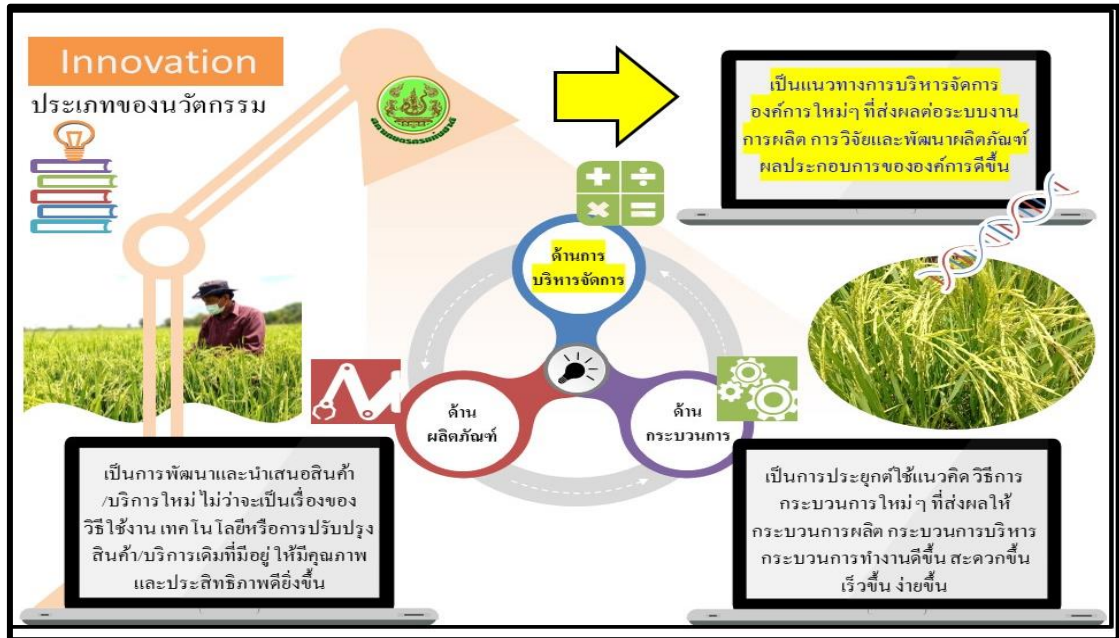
Innovation

ประเภทของนวัตกรรม

เป็นแนวทางการบริหารจัดการองค์การใหม่ๆ ที่ส่งผลต่อระบบงานการผลิต การวิจัยและพัฒนาผลิตภัณฑ์ ผลประกอบการขององค์การดีขึ้น

ด้านการบริหารจัดการ

ด้านผลิตภัณฑ์

ด้านกระบวนการ

เป็นการพัฒนาและนำเสนอสินค้า/บริการใหม่ ไม่ว่าจะเป็นเรื่องของวิธีใช้งาน เทคโนโลยีหรือการปรับปรุงสินค้า/บริการเดิมที่มีอยู่ ให้มีคุณภาพและประสิทธิภาพดียิ่งขึ้น

เป็นการประยุกต์ใช้แนวคิด วิธีการ กระบวนการใหม่ ๆ ที่ส่งผลให้กระบวนการผลิต กระบวนการบริหาร กระบวนการทำงานดีขึ้น สะดวกขึ้น เร็วขึ้น ง่ายขึ้น